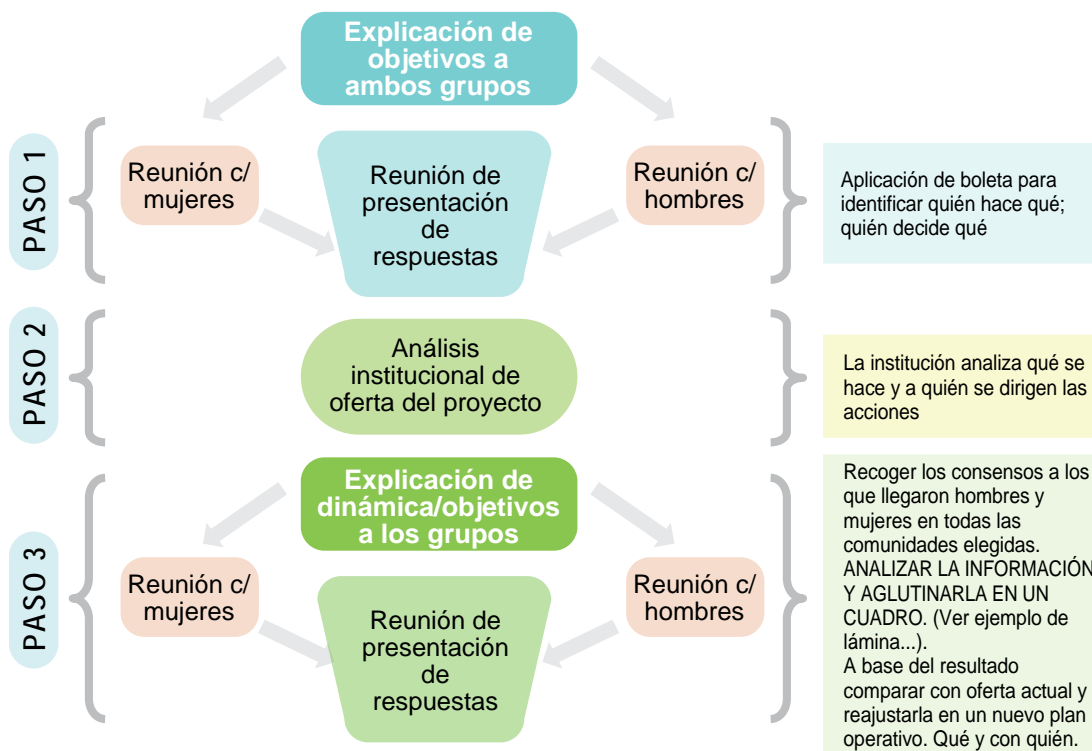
PASO 1

Explicación de objetivos a ambos grupos

Reunión c/ mujeres

Reunión de presentación de respuestas

Reunión c/ hombres

Aplicación de boleta para identificar quién hace qué; quién decide qué

PASO 2

Análisis institucional de oferta del proyecto

La institución analiza qué se hace y a quién se dirigen las acciones

PASO 3

Explicación de dinámica/objetivos a los grupos

Reunión c/ mujeres

Reunión de presentación de respuestas

Reunión c/ hombres

Recoger los consensos a los que llegaron hombres y mujeres en todas las comunidades elegidas. ANALIZAR LA INFORMACIÓN Y AGLUTINARLA EN UN CUADRO. (Ver ejemplo de lámina...).
A base del resultado comparar con oferta actual y reajustarla en un nuevo plan operativo. Qué y con quién.